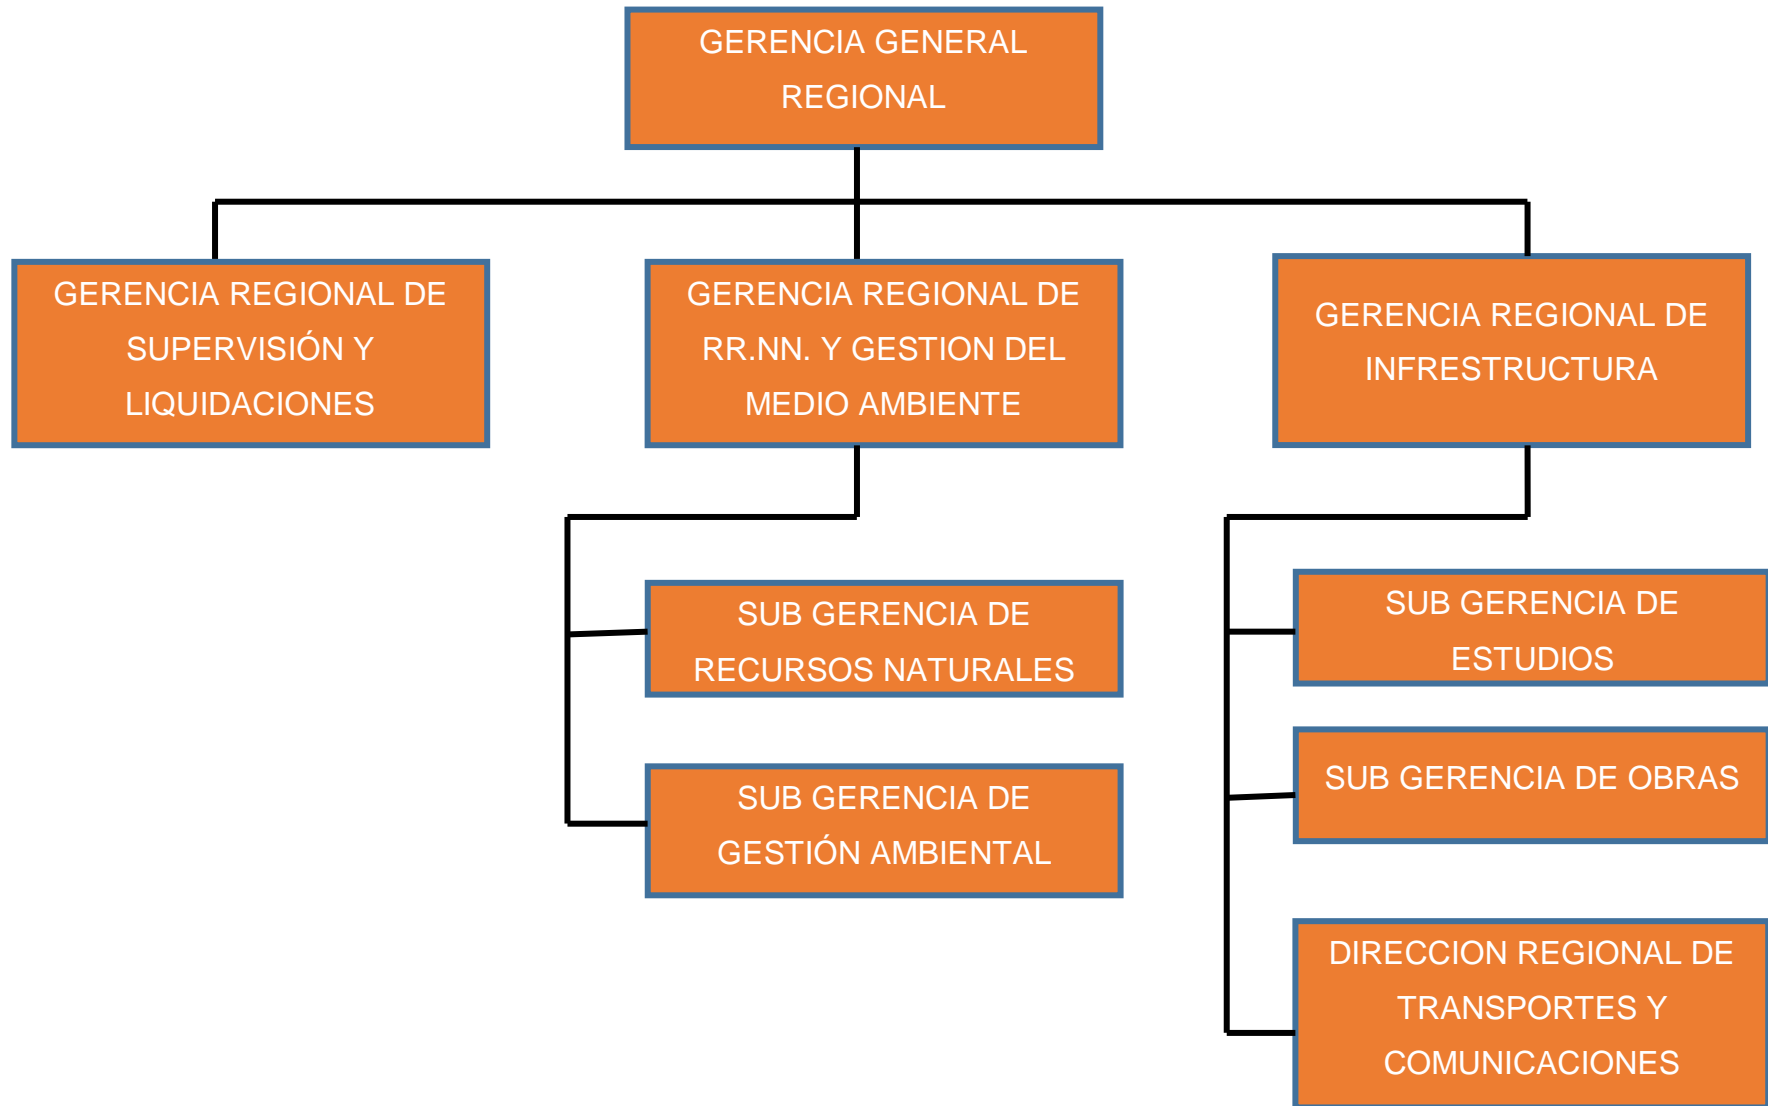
GERENCIA GENERAL REGIONAL

GERENCIA REGIONAL DE SUPERVISIÓN Y LIQUIDACIONES

GERENCIA REGIONAL DE RR.NN. Y GESTION DEL MEDIO AMBIENTE

GERENCIA REGIONAL DE INFRESTRUCTURA

SUB GERENCIA DE RECURSOS NATURALES

SUB GERENCIA DE GESTIÓN AMBIENTAL

SUB GERENCIA DE ESTUDIOS

SUB GERENCIA DE OBRAS

DIRECCION REGIONAL DE TRANSPORTES Y COMUNICACIONES